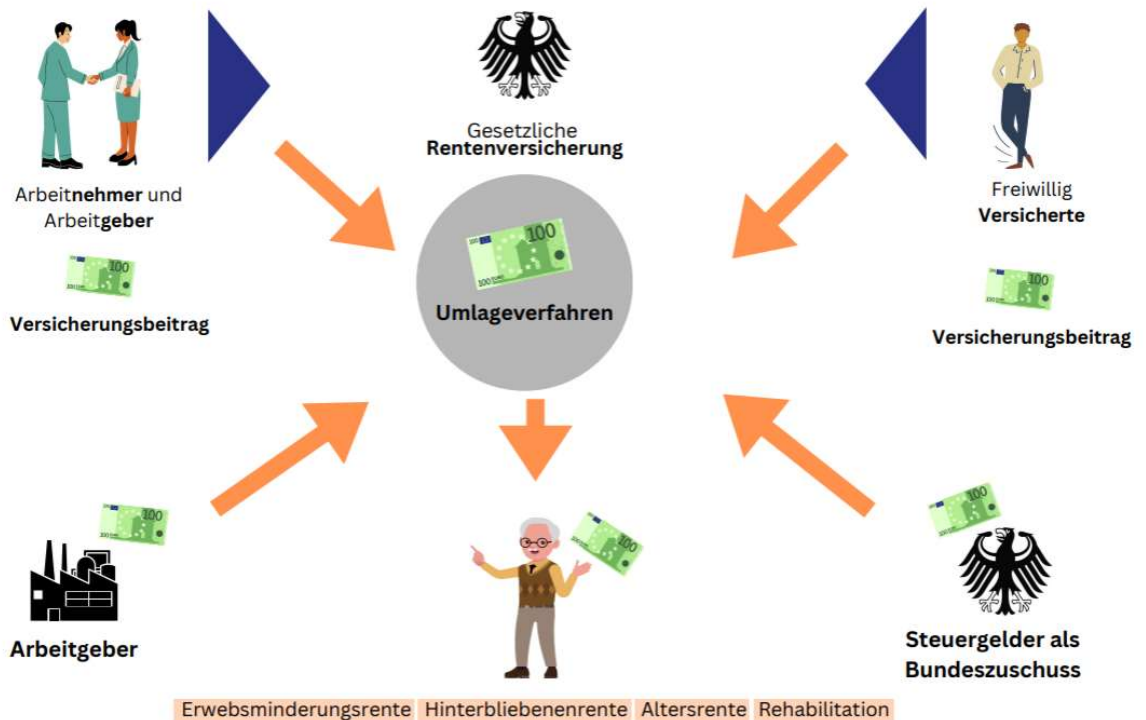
Arbeitnehmer und Arbeitgeber

100

Versicherungsbeitrag

Gesetzliche
Rentenversicherung

100

Umlageverfahren

Freiwillig
Versicherte

100

Versicherungsbeitrag

100

Arbeitgeber

100

100

Steuergelder als Bundeszuschuss

Erwebsminderungsrente Hinterbliebenenrente Altersrente Rehabilitation